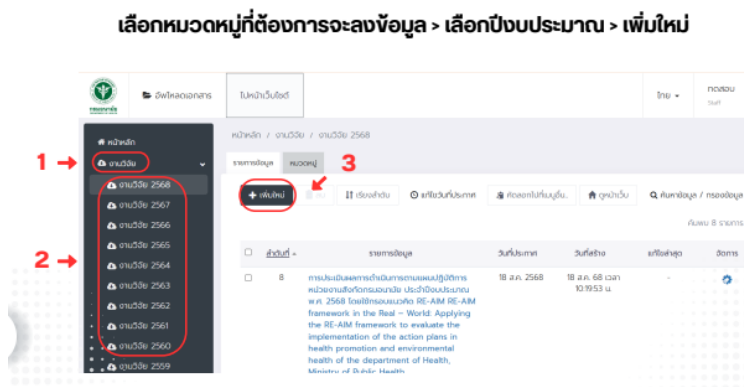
เลือกหมวดหมู่ที่ต้องการจะลงข้อมูล > เลือกปีงบประมาณ > เพิ่มใหม่

กรมอนามัย

อัพโหลดเอกสาร

ไปหน้าเว็บไซต์

ไทย

ทดสอบ
Staff

หน้าหลัก

1

งานวิจัย

2

งานวิจัย 2568

งานวิจัย 2567

งานวิจัย 2566

งานวิจัย 2565

งานวิจัย 2564

งานวิจัย 2563

งานวิจัย 2562

งานวิจัย 2561

งานวิจัย 2560

งานวิจัย 2559

หน้าหลัก / งานวิจัย / งานวิจัย 2568

รายการข้อมูล

หมวดหมู่

3

+ เพิ่มใหม่

เรียงลำดับ

แก้ไขวันที่ประกาศ

คัดลอกไปที่เมนูอื่น..

ดูหน้าเว็บ

ค้นหาข้อมูล / กรองข้อมูล

ค้นพบ 8 รายการ

| | ลำดับที่ | รายการข้อมูล | วันที่ประกาศ | วันที่สร้าง | แก้ไขล่าสุด | จัดการ |
|---|---|---|---|---|---|---|
| | 8 | การประเมินผลการดำเนินการตามแผนปฏิบัติการ หน่วยงานสังกัดกรมอนามัย ประจำปีงบประมาณ พ.ศ. 2568 โดยใช้กรอบแนวคิด RE-AIM RE-AIM framework in the Real – World: Applying the RE-AIM framework to evaluate the implementation of the action plans in health promotion and environmental health of the department of Health, Ministry of Public Health | 18 ส.ค. 2568 | 18 ส.ค. 68 เวลา 10:19:53 น. | - | |